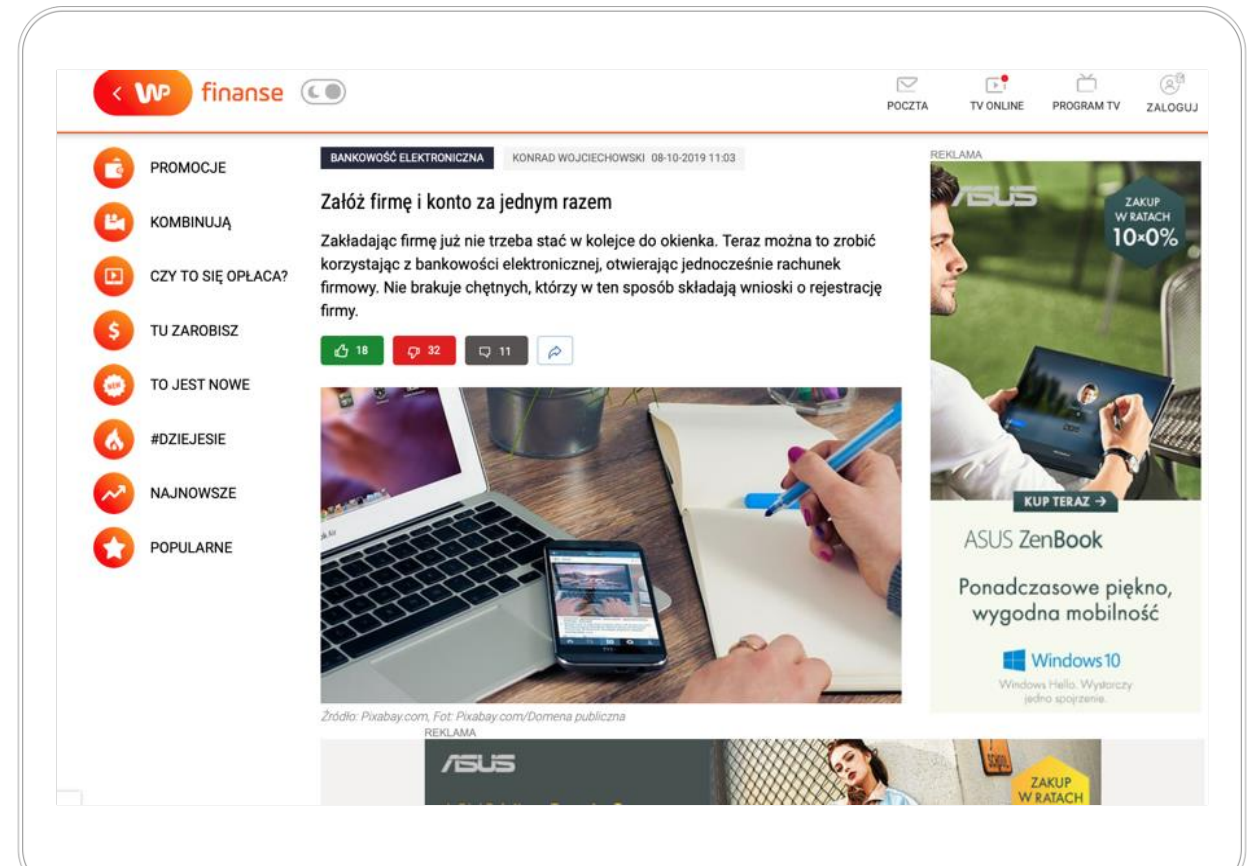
WP finanse

POCZTA TV ONLINE PROGRAM TV ZALOGUJ

PROMOCJE
KOMBINUJĄ
CZY TO SIĘ OPŁACA?
TU ZAROBISZ
TO JEST NOWE
#DZIEJESIE
NAJNOWSZE
POPULARNE

BANKOWOŚĆ ELEKTRONICZNA KONRAD WOJCIECHOWSKI 08-10-2019 11:03

Załóż firmę i konto za jednym razem

Zakładając firmę już nie trzeba stać w kolejce do okienka. Teraz można to zrobić korzystając z bankowości elektronicznej, otwierając jednocześnie rachunek firmowy. Nie brakuje chętnych, którzy w ten sposób składają wnioski o rejestrację firmy.

18 32 11

Źródło: Pixabay.com, Fot: Pixabay.com/Domena publiczna

REKLAMA

ASUS
ZAKUP W RATACH 10×0%
KUP TERAZ →
ASUS ZenBook
Ponadczasowe piękno, wygodna mobilność
Windows 10
Windows Hello. Wystarczy jedno spojrzenie.

REKLAMA
ASUS
ZAKUP W RATACH